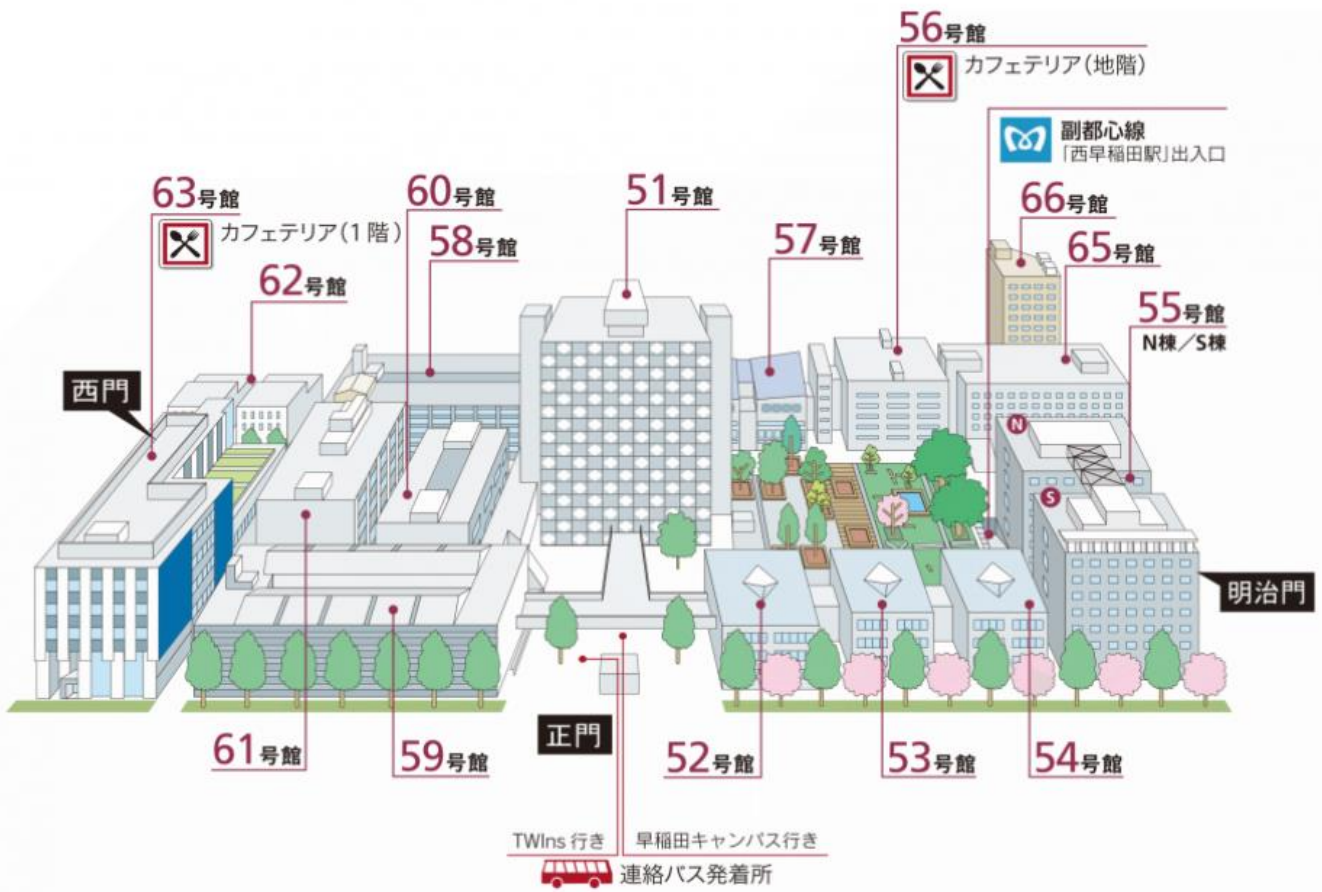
56号館
カフェテリア(地階)

副都心線
「西早稲田駅」出入口

63号館
カフェテリア(1階)

60号館

58号館

51号館

57号館

66号館

65号館

62号館

55号館
N棟/S棟

西門

N

S

明治門

61号館

59号館

正門

52号館

53号館

54号館

TWIns 行き
早稲田キャンパス行き
連絡バス発着所